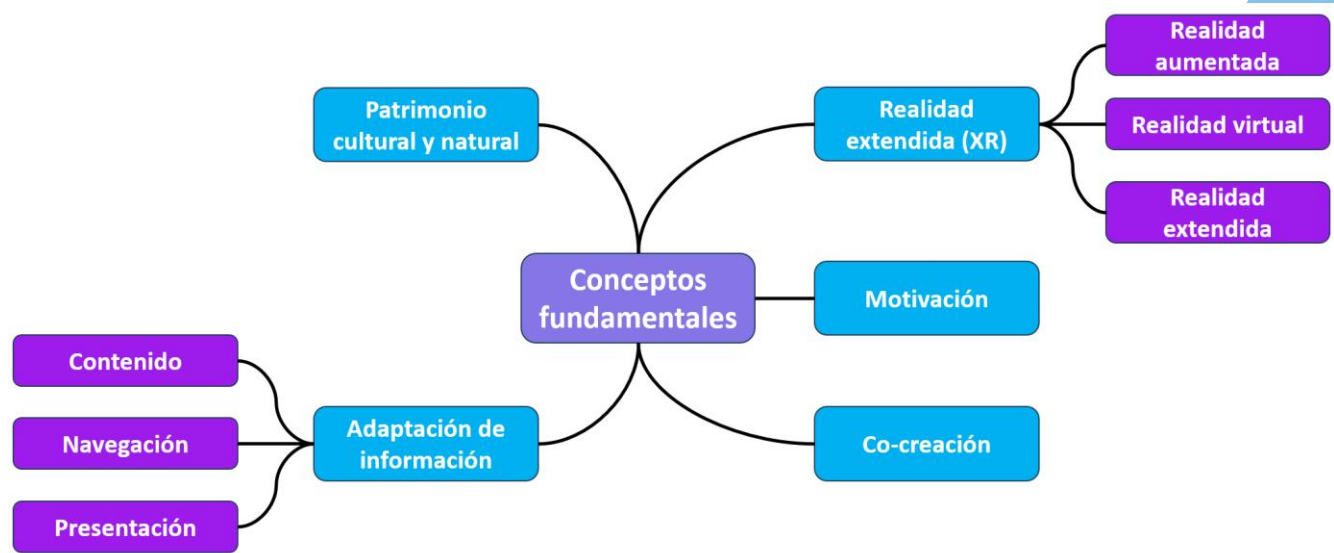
Conceptos fundamentales

Patrimonio cultural y natural

Realidad extendida (XR)

Realidad aumentada

Realidad virtual

Realidad extendida

Motivación

Co-creación

Adaptación de información

Contenido

Navegación

Presentación